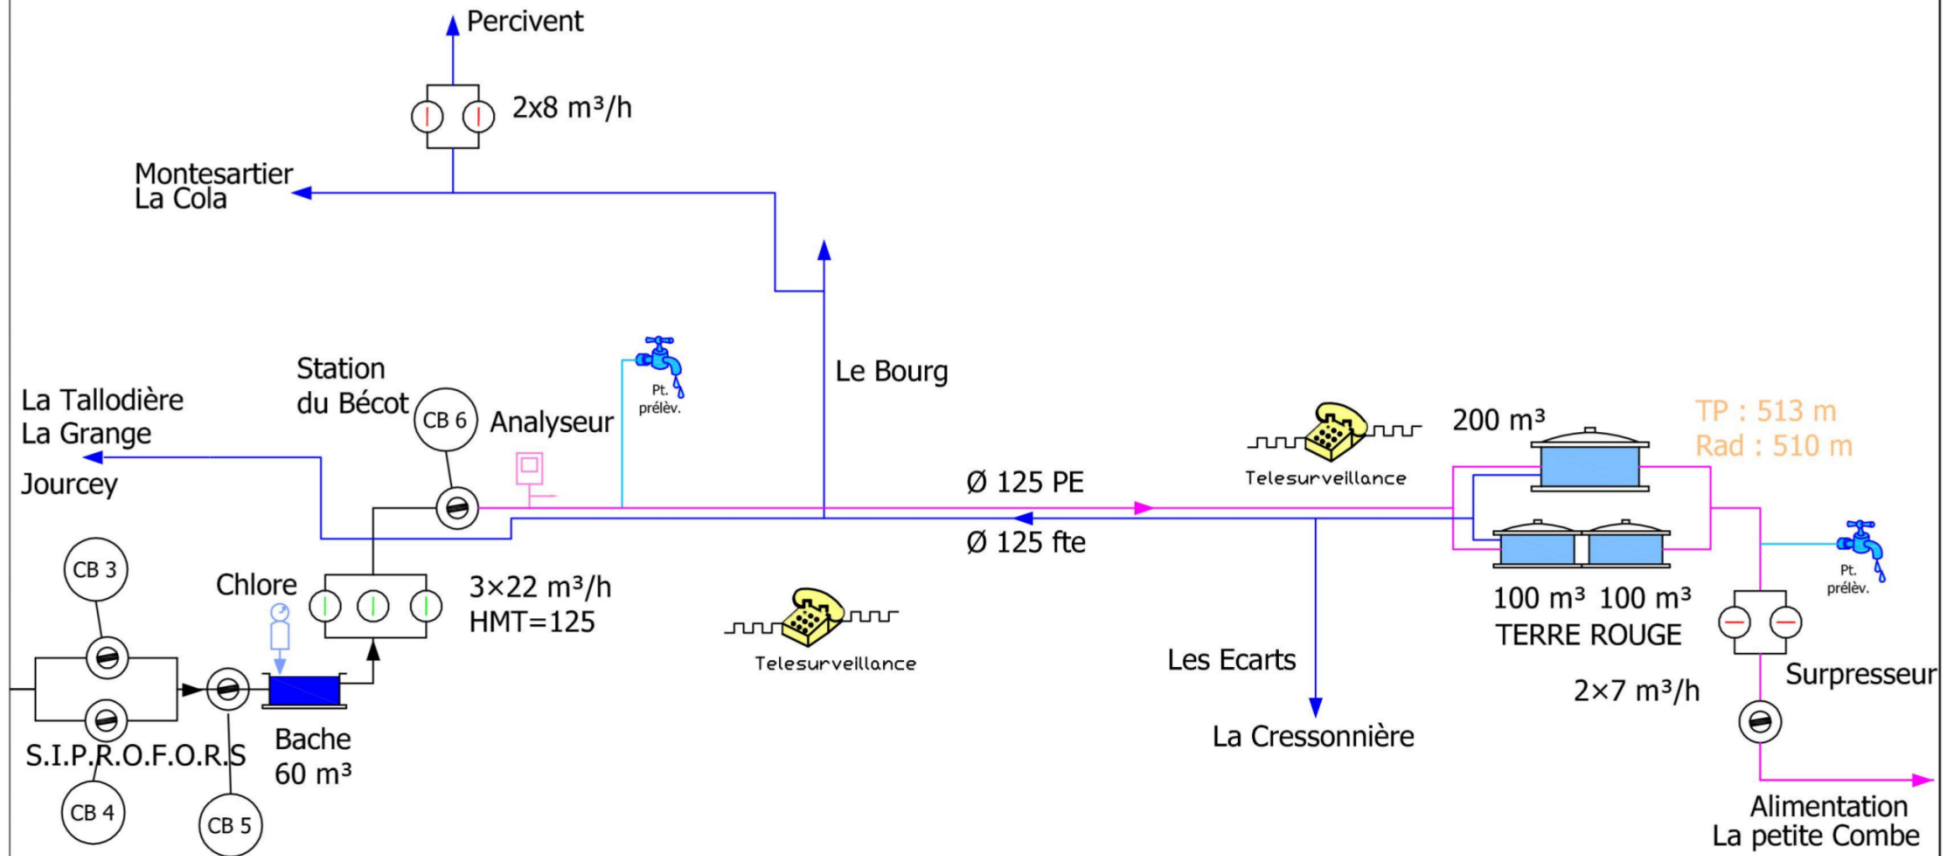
Percivent

2x8 m³/h

Montesartier
La Cola

Le Bourg

Station
du Bécot

CB 6

Analyseur

Pt.
prélèv.

La Tallodière
La Grange

Jourcey

Ø 125 PE

Ø 125 fte

Telesurveillance

200 m³

TP : 513 m
Rad : 510 m

CB 3

Chlore

3×22 m³/h
HMT=125

Telesurveillance

Les Ecarts

La Cressonnière

100 m³  100 m³
TERRE ROUGE

Pt.
prélèv.

Surpresseur

2×7 m³/h

S.I.P.R.O.F.O.R.S

Bache
60 m³

CB 4

CB 5

Alimentation
La petite Combe